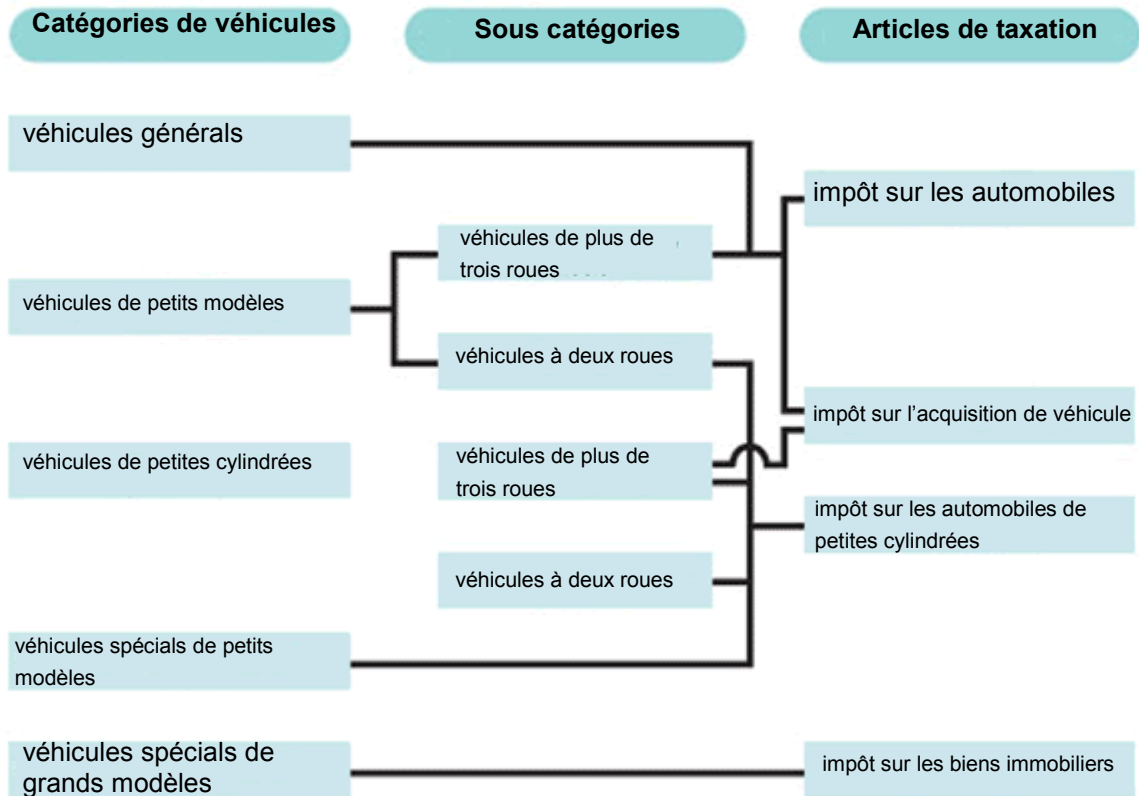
Catégories de véhicules

Sous catégories

Articles de taxation

véhicules générals

impôt sur les automobiles

véhicules de plus de trois roues

véhicules de petits modèles

véhicules à deux roues

impôt sur l’acquisition de véhicule

véhicules de petites cylindrées

véhicules de plus de trois roues

impôt sur les automobiles de petites cylindrées

véhicules à deux roues

véhicules spécials de petits modèles

véhicules spécials de grands modèles

impôt sur les biens immobiliers